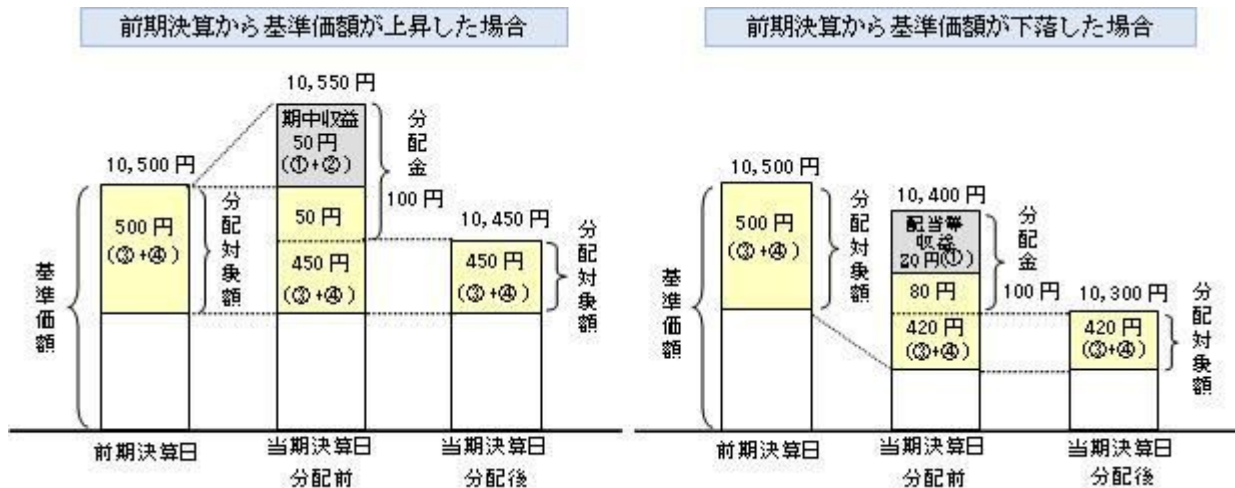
前期決算から基準価額が上昇した場合

10,550 円

期中収益
50 円
(①+②)

分配金

10,500 円

100 円

500 円
(③+④)

分配対象額

50 円

10,450 円

450 円
(③+④)

450 円
(③+④)

分配対象額

基準価額

前期決算日

当期決算日
分配前

当期決算日
分配後

前期決算から基準価額が下落した場合

10,500 円

500 円
(③+④)

分配対象額

10,400 円

配当等収益
20 円(①)

分配金

80 円

100 円

10,300 円

420 円
(③+④)

420 円
(③+④)

分配対象額

基準価額

前期決算日

当期決算日
分配前

当期決算日
分配後